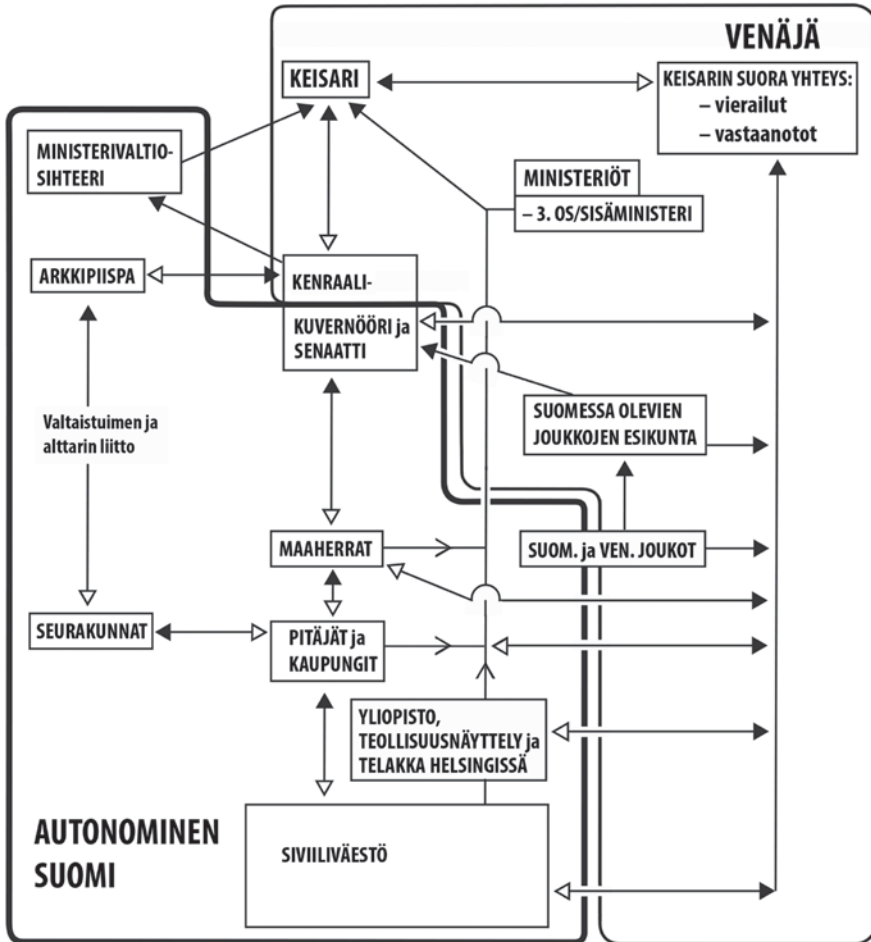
VENÄJÄ

KEISARI

KEISARIN SUORA YHTEYS:
– vierailut
– vastaanotot

MINISTERIVALTIOSIHTEERI

MINISTERIÖT
– 3. OS/SISÄMINISTERI

ARKKIPIISPA

KENRAALIKUVERNÖÖRI ja SENAATTI

SUOMESSA OLEVIEN JOUKKOJEN ESIKUNTA

Valtaistuimen ja alttarin liitto

MAAHERRAT

SUOM. ja VEN. JOUKOT

SEURAKUNNAT

PITÄJÄT ja KAUPUNGIT

YLIOPISTO, TEOLLISUUSNÄYTTELY ja TELAKKA HELSINGISSÄ

AUTONOMINEN SUOMI

SIVIILIVÄESTÖ